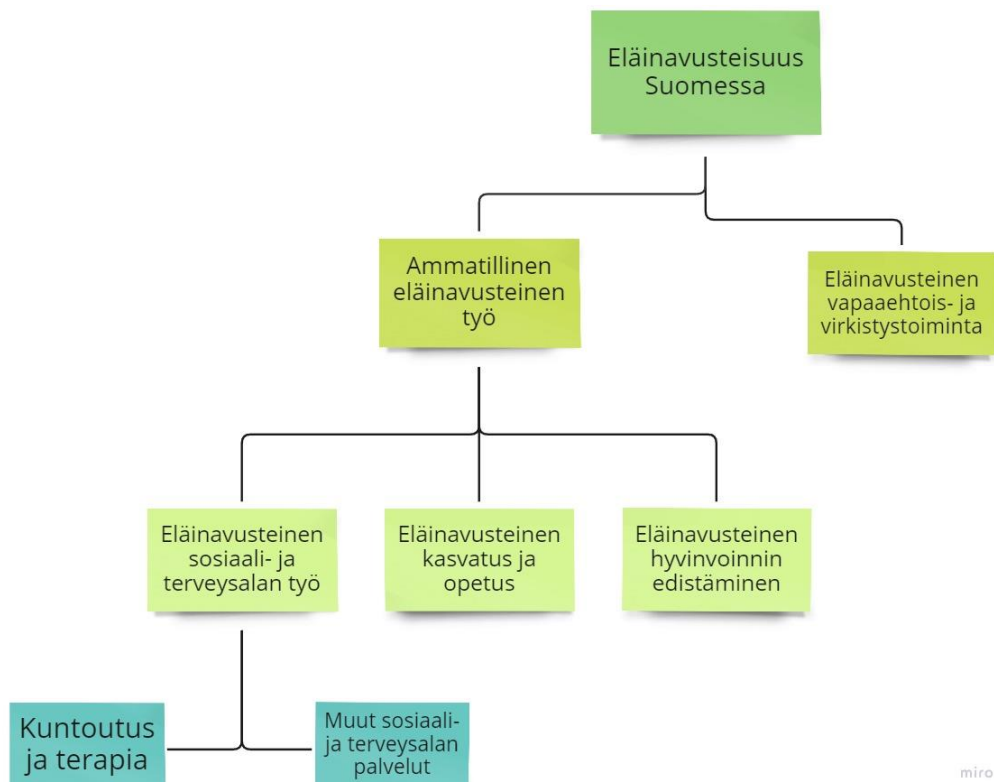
Eläinavusteisuus Suomessa

Ammatillinen eläinavusteinen työ

Eläinavusteinen vapaaehtois- ja virkistystoiminta

Eläinavusteinen sosiaali- ja terveysalan työ

Eläinavusteinen kasvatus ja opetus

Eläinavusteinen hyvinvoinnin edistäminen

Kuntoutus ja terapia

Muut sosiaali- ja terveysalan palvelut

miro